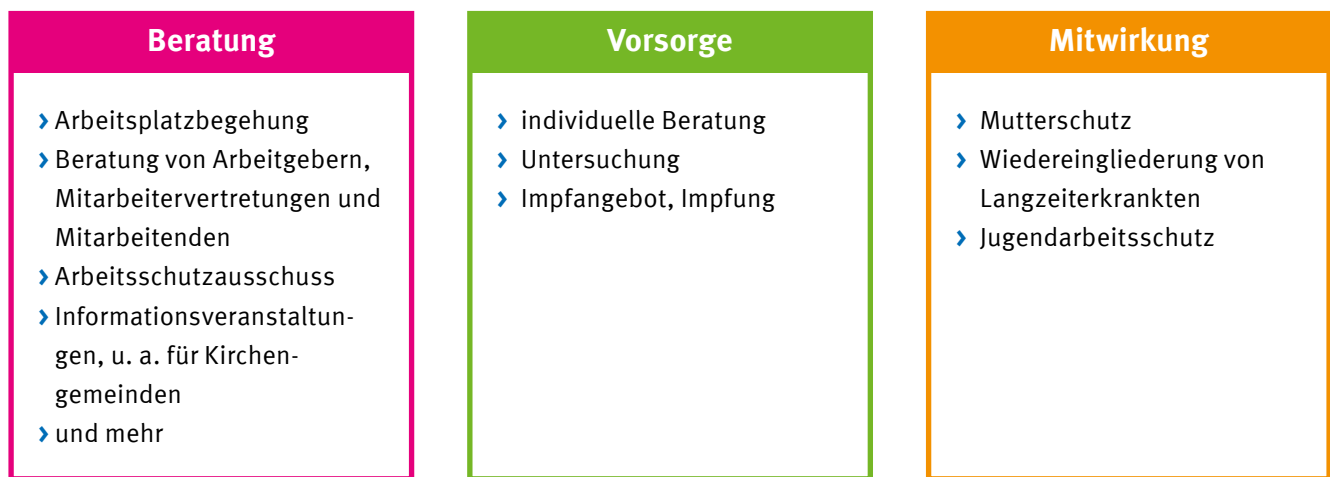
Beratung

› Arbeitsplatzbegehung
› Beratung von Arbeitgebern, Mitarbeitervertretungen und Mitarbeitenden
› Arbeitsschutzausschuss
› Informationsveranstaltungen, u. a. für Kirchengemeinden
› und mehr

Vorsorge

› individuelle Beratung
› Untersuchung
› Impfangebot, Impfung

Mitwirkung

› Mutterschutz
› Wiedereingliederung von Langzeiterkrankten
› Jugendarbeitsschutz